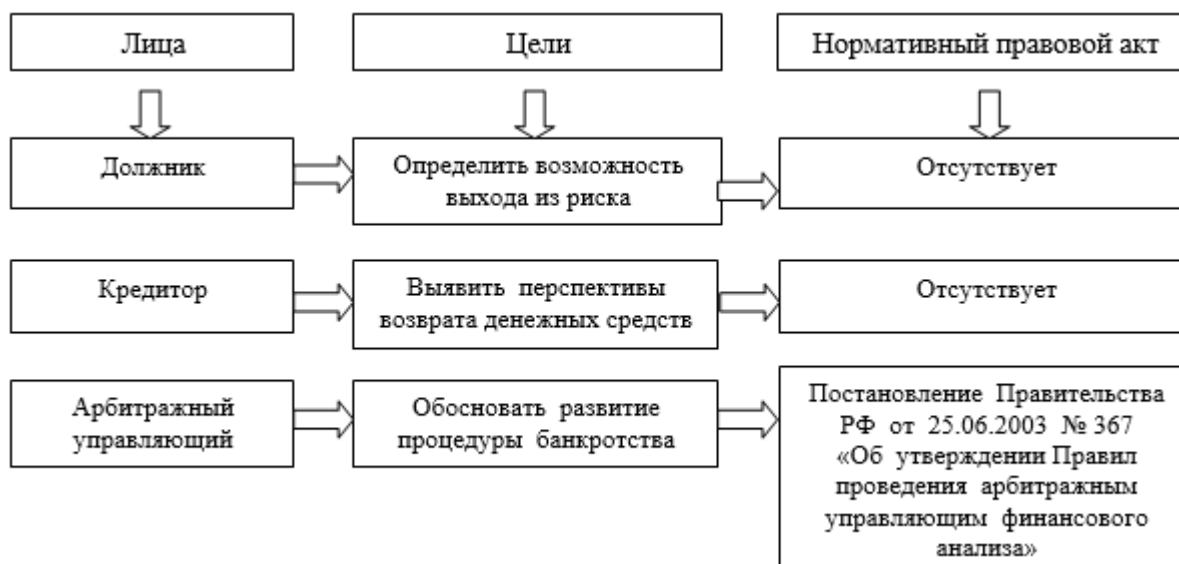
Лица

Цели

Нормативный правовой акт

Должник

Определить возможность выхода из риска

Отсутствует

Кредитор

Выявить перспективы возврата денежных средств

Отсутствует

Арбитражный управляющий

Обосновать развитие процедуры банкротства

Постановление Правительства РФ от 25.06.2003 № 367 «Об утверждении Правил проведения арбитражным управляющим финансового анализа»